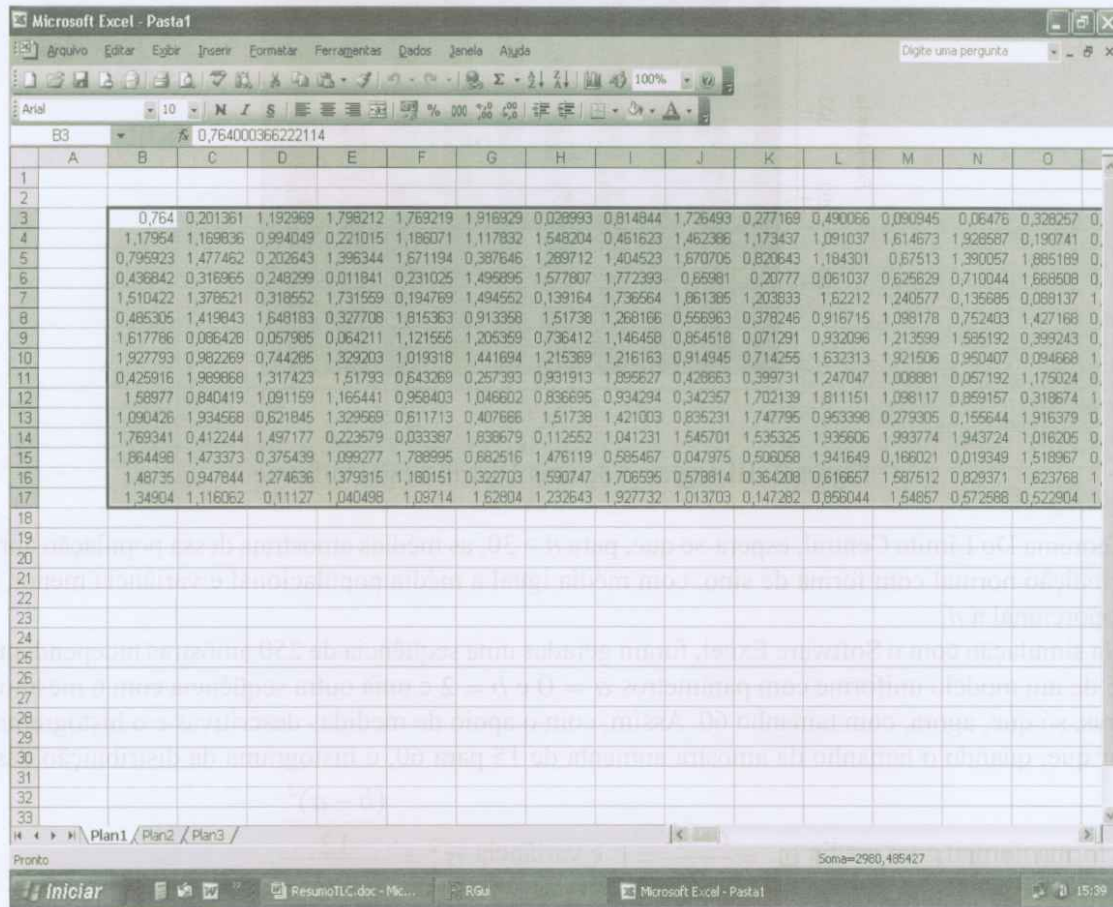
Microsoft Excel - Pasta1

Arquivo Editar Exibir Inserir Formatar Ferramentas Dados Janela Ajuda

Digite uma pergunta

100%

Arial 10 N I S

B3 fx 0,764000366222114

| | A | B | C | D | E | F | G | H | I | J | K | L | M | N | O |
|---|---|---|---|---|---|---|---|---|---|---|---|---|---|---|---|
| 1 | | | | | | | | | | | | | | | |
| 2 | | | | | | | | | | | | | | | |
| 3 | | 0,764 | 0,201361 | 1,192969 | 1,798212 | 1,769219 | 1,916929 | 0,028993 | 0,814844 | 1,726493 | 0,277169 | 0,490066 | 0,090945 | 0,06476 | 0,328257 |
| 4 | | 1,17954 | 1,169836 | 0,994049 | 0,221015 | 1,186071 | 1,117832 | 1,548204 | 0,461623 | 1,462386 | 1,173437 | 1,091037 | 1,614673 | 1,928587 | 0,190741 |
| 5 | | 0,795923 | 1,477462 | 0,202643 | 1,396344 | 1,671194 | 0,387646 | 1,289712 | 1,404523 | 1,670706 | 0,820643 | 1,184301 | 0,67513 | 1,390057 | 1,865189 |
| 6 | | 0,436842 | 0,316965 | 0,248299 | 0,011841 | 0,231025 | 1,496895 | 1,577807 | 1,772393 | 0,65981 | 0,20777 | 0,061037 | 0,625629 | 0,710044 | 1,668508 |
| 7 | | 1,510422 | 1,378621 | 0,318552 | 1,731559 | 0,194769 | 1,494552 | 0,139164 | 1,736564 | 1,861385 | 1,203833 | 1,62212 | 1,240577 | 0,135685 | 0,088137 |
| 8 | | 0,485305 | 1,419843 | 1,648183 | 0,327708 | 1,815363 | 0,913358 | 1,51738 | 1,268166 | 0,556963 | 0,378246 | 0,916715 | 1,098178 | 0,752403 | 1,427168 |
| 9 | | 1,617786 | 0,086428 | 0,057985 | 0,064211 | 1,121555 | 1,205359 | 0,736412 | 1,146458 | 0,854518 | 0,071291 | 0,932096 | 1,213599 | 1,585192 | 0,399243 |
| 10 | | 1,927793 | 0,982269 | 0,744285 | 1,329203 | 1,019318 | 1,441694 | 1,215369 | 1,216163 | 0,914945 | 0,714255 | 1,632313 | 1,921506 | 0,950407 | 0,094668 |
| 11 | | 0,425916 | 1,989868 | 1,317423 | 1,51793 | 0,643269 | 0,257393 | 0,931913 | 1,895627 | 0,428663 | 0,399731 | 1,247047 | 1,008881 | 0,057192 | 1,175024 |
| 12 | | 1,58977 | 0,840419 | 1,091159 | 1,165441 | 0,958403 | 1,046602 | 0,836695 | 0,934294 | 0,342357 | 1,702139 | 1,811151 | 1,098117 | 0,859157 | 0,318674 |
| 13 | | 1,090426 | 1,934568 | 0,621845 | 1,329569 | 0,611713 | 0,407666 | 1,51738 | 1,421003 | 0,835231 | 1,747795 | 0,953398 | 0,279305 | 0,155644 | 1,916379 |
| 14 | | 1,769341 | 0,412244 | 1,497177 | 0,223579 | 0,033387 | 1,838679 | 0,112552 | 1,041231 | 1,545701 | 1,535325 | 1,935606 | 1,993774 | 1,943724 | 1,016205 |
| 15 | | 1,864498 | 1,473373 | 0,375439 | 1,099277 | 1,788995 | 0,682516 | 1,476119 | 0,585467 | 0,047975 | 0,506058 | 1,941649 | 0,166021 | 0,019349 | 1,518967 |
| 16 | | 1,48735 | 0,947844 | 1,274636 | 1,379315 | 1,180151 | 0,322703 | 1,590747 | 1,706595 | 0,578814 | 0,364208 | 0,616657 | 1,587512 | 0,829371 | 1,623768 |
| 17 | | 1,34904 | 1,116062 | 0,11127 | 1,040498 | 1,09714 | 1,52804 | 1,232643 | 1,927732 | 1,013703 | 0,147282 | 0,866044 | 1,54857 | 0,572588 | 0,522904 |

Plan1 Plan2 Plan3

Pronto

Soma=2980,485427

Iniciar ResumoTLC.doc - Mic... RGui Microsoft Excel - Pasta1 15:39